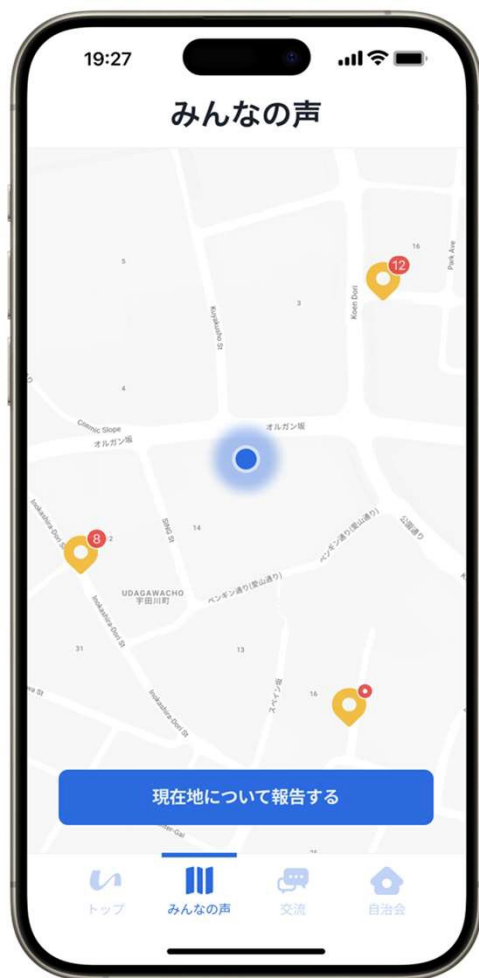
19:27

みんなの声

5
16
Park Ave
12
3
Koen Dori
Kiyokawa St
4
Cosmic Slope
オルガン坂
オルガン坂
14
Shibi St
ペンギン通り(並山通り)
公園通り
8
2
UDAGAWACHO
宇田川町
ペンギン通り(並山通り)
Inokashira Dori St
31
13
スペイン坂
16
Inokashira Dori St

現在地について報告する

トップ
みんなの声
交流
自治会